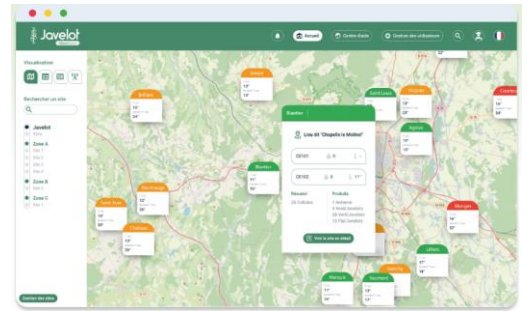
Javelot

Accueil
Centre d'aide
Gestion des utilisateurs

Visualisation

Rechercher un site

Javelot
Zone A
Zone B
Zone C

Gestion des silos

Bassin
Saint-Louis
Rouen
Montrouge
Chatham
Montrouge

Bastien

Lieu dit "Chapelle la Molière"

DB161
DB162

Récoltes
Produits

Voir le site en détail